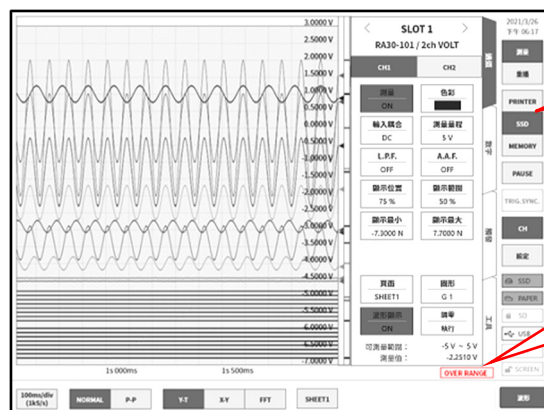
3.0000 V
2.5000 V
2.0000 V
1.5000 V
1.0000 V
0.5000 V
0.0000 V
-0.5000 V
-1.0000 V
-1.5000 V
-2.0000 V
-2.5000 V
-3.0000 V
-3.5000 V
-4.0000 V
-4.5000 V
-5.0000 V
-5.5000 V
-6.0000 V
-6.5000 V
-7.0000 V

1s 000ms
1s 500ms

SLOT 1
RA30-101 / 2ch VOLT

CH1
CH2

測量
ON
色彩

輸入耦合
DC
測量量程
5 V

L.P.F.
OFF
A.A.F.
OFF

顯示位置
75 %
顯示範圍
50 %

顯示最小
-7.3000 N
顯示最大
7.7000 N

頁面
SHEET1
圖形
G 1

波形顯示
ON
調零
執行

可測量範圍: -5 V ~ 5 V
測量值: -2.2510 V

OVER RANGE

2021/3/26
下午 06:17

測量
重播
PRINTER
SSD
MEMORY
PAUSE
TRIG. SYNC.
CH
設定
SSD
PAPER
SD
USB
SCREEN

100ms/div
(1kS/s)
NORMAL
P-P
Y-T
X-Y
FFT
SHEET1
波形